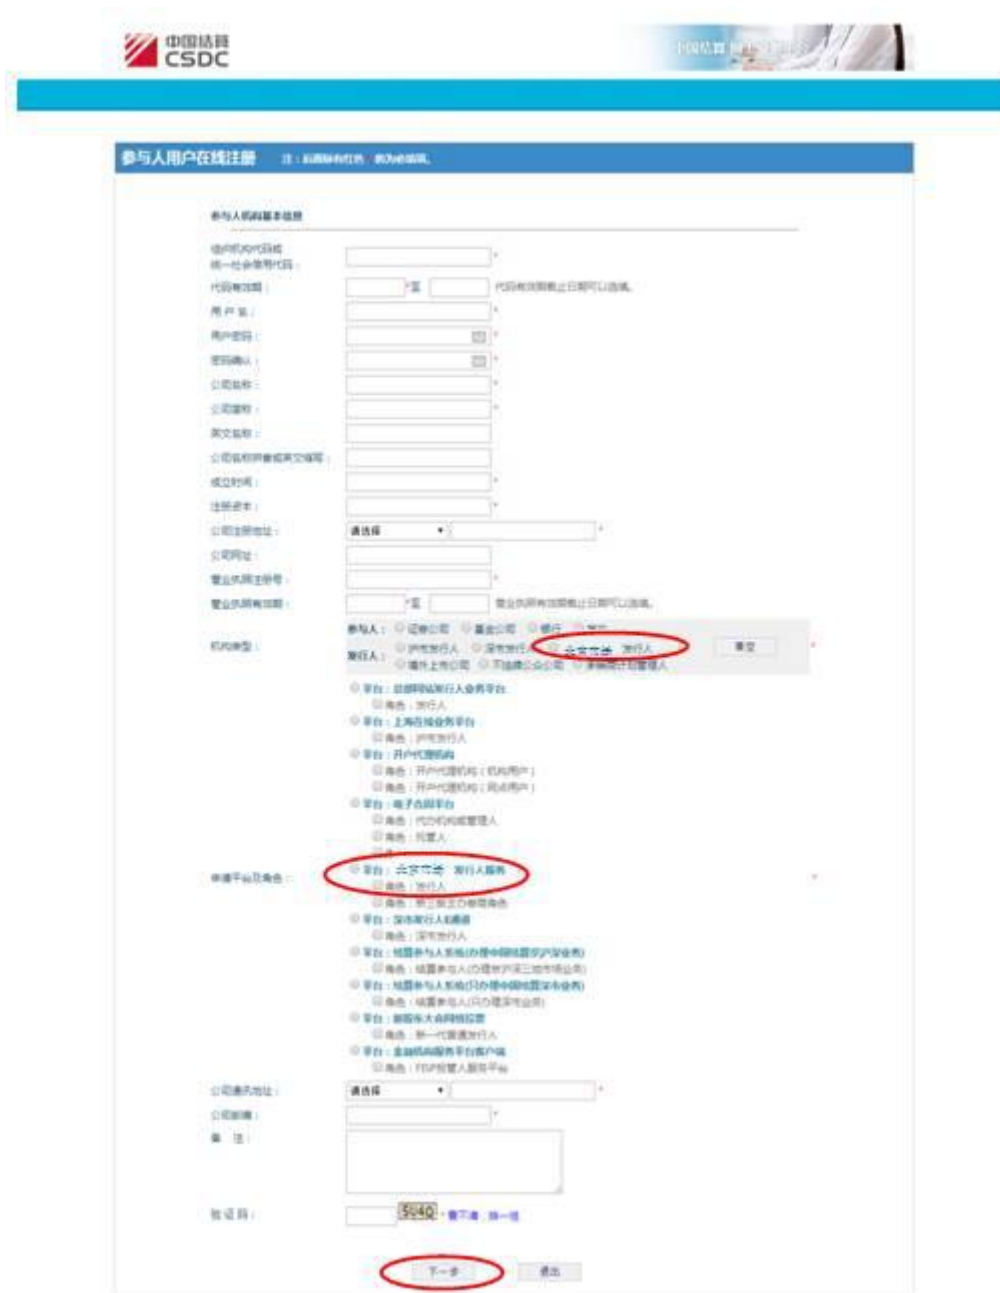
中国结算
CSDC

中国结算

参与人用户在线注册　注：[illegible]

参与人机构基本信息

组织机构代码或统一社会信用代码：*

代码有效期：* 至　代码有效期截止日期可以选填。

用户名：*

用户密码：*

密码确认：*

公司名称：*

公司简称：*

英文名称：

公司名称拼音或英文缩写：

成立时间：*

注册资本：*

公司注册地址：请选择 *

公司网址：

营业执照注册号：*

营业执照有效期：* 至　营业执照有效期截止日期可以选填。

机构类型：参与人：证券公司 基金公司 银行 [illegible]
发行人：沪市发行人 深市发行人 全国股转 发行人
境外上市公司 不动产公众公司 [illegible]
清空 *

申请平台及角色：
平台：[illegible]
角色：发行人
平台：上海在线业务平台
角色：沪市发行人
平台：开户代理机构
角色：开户代理机构（机构用户）
角色：开户代理机构（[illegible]）
平台：电子合同平台
角色：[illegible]
角色：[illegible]
平台：全国股转 发行人服务
角色：发行人
角色：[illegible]
平台：深市发行人服务
角色：深市发行人
平台：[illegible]
角色：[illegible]
平台：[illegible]
角色：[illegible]
平台：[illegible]
角色：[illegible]
平台：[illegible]
角色：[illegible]
*

公司通讯地址：请选择 *

公司邮编：*

备注：

验证码：5U4Q 看不清，换一张

下一步　退出